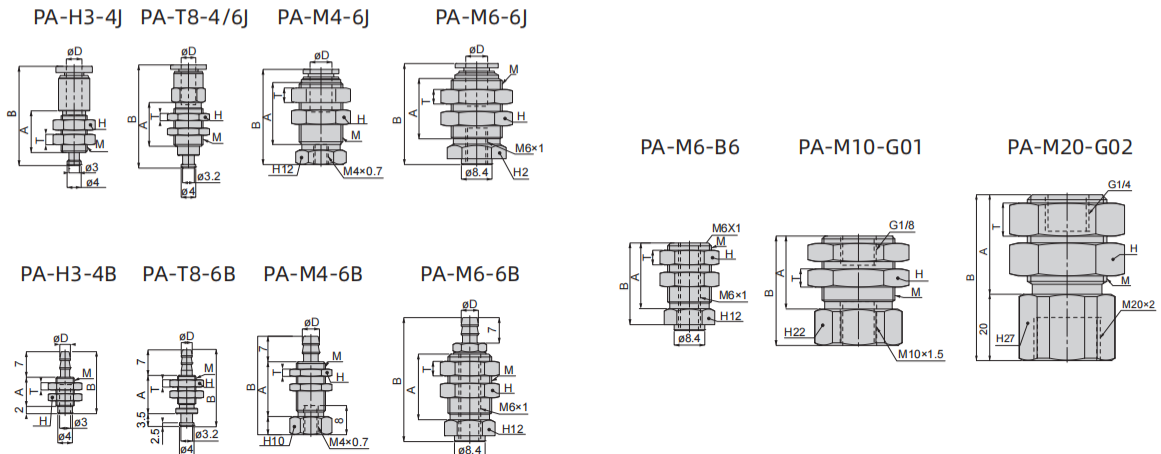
PA-H3-4J PA-T8-4/6J PA-M4-6J PA-M6-6J

øD
B
A
T
H
M
ø3
ø4

øD
B
A
T
H
M
ø3.2

øD
B
A
T
H
M
H12
M4×0.7

øD
M
B
A
T
H
M6×1
ø8.4
H2

PA-M6-B6 PA-M10-G01 PA-M20-G02

M6X1
M
H
B
A
T
M6×1
H12
ø8.4

G1/8
B
A
T
H
M
H22
M10×1.5

G1/4
T
H
B
A
M
20
H27
M20×2

PA-H3-4B PA-T8-6B PA-M4-6B PA-M6-6B

øD
7
T
A
B
M
H
2
H
ø3
ø4

øD
7
T
A
B
M
H
3.5
2.5
ø3.2
ø4

øD
7
A
B
T
M
H
8
H10
M4×0.7

øD
7
B
A
T
M
H
M6×1
H12
ø8.4